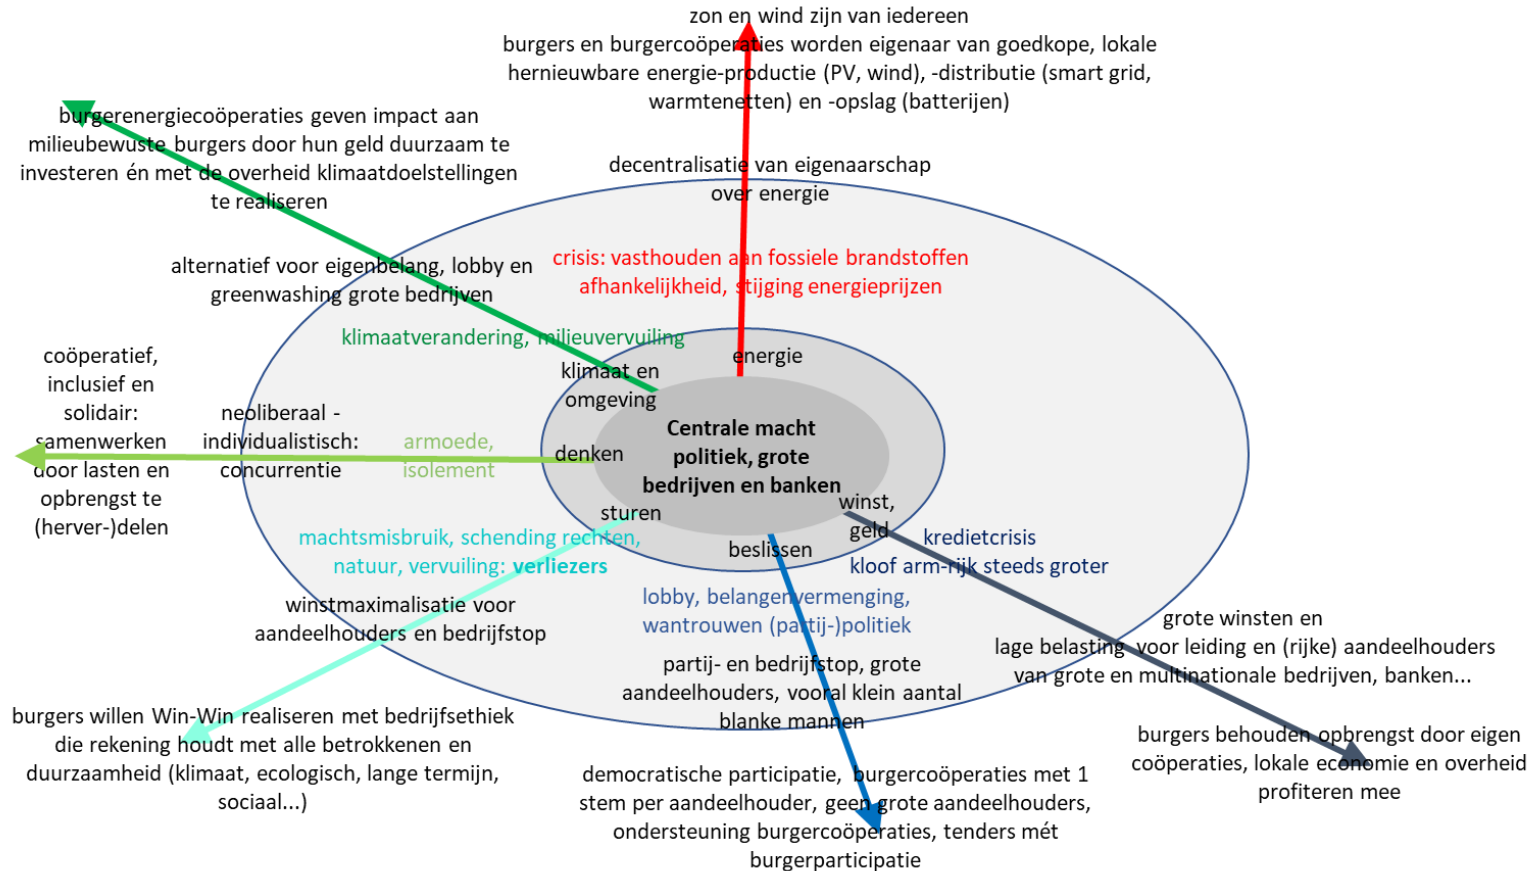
zon en wind zijn van iedereen
burgers en burgercoöperaties worden eigenaar van goedkope, lokale hernieuwbare energie-productie (PV, wind), -distributie (smart grid, warmtenetten) en -opslag (batterijen)

burgerenergiecoöperaties geven impact aan milieubewuste burgers door hun geld duurzaam te investeren én met de overheid klimaatdoelstellingen te realiseren

decentralisatie van eigenaarschap over energie

crisis: vasthouden aan fossiele brandstoffen afhankelijkheid, stijging energieprijzen

alternatief voor eigenbelang, lobby en greenwashing grote bedrijven

klimaatverandering, milieuvervuiling

energie

klimaat en omgeving

coöperatief, inclusief en solidair: samenwerken door lasten en opbrengst te (herver-)delen

neoliberaal - individualistisch: concurrentie

armoede, isolement

denken

Centrale macht politiek, grote bedrijven en banken

winst, geld

kredietcrisis
kloof arm-rijk steeds groter

sturen

machtsmisbruik, schending rechten, natuur, vervuiling: verliezers

beslissen

lobby, belangenvermenging, wantrouwen (partij-)politiek

winstmaximalisatie voor aandeelhouders en bedrijfstop

grote winsten en lage belasting voor leiding en (rijke) aandeelhouders van grote en multinationale bedrijven, banken...

partij- en bedrijfstop, grote aandeelhouders, vooral klein aantal blanke mannen

burgers willen Win-Win realiseren met bedrijfsethiek die rekening houdt met alle betrokkenen en duurzaamheid (klimaat, ecologisch, lange termijn, sociaal...)

burgers behouden opbrengst door eigen coöperaties, lokale economie en overheid profiteren mee

democratische participatie, burgercoöperaties met 1 stem per aandeelhouder, geen grote aandeelhouders, ondersteuning burgercoöperaties, tenders mét burgerparticipatie